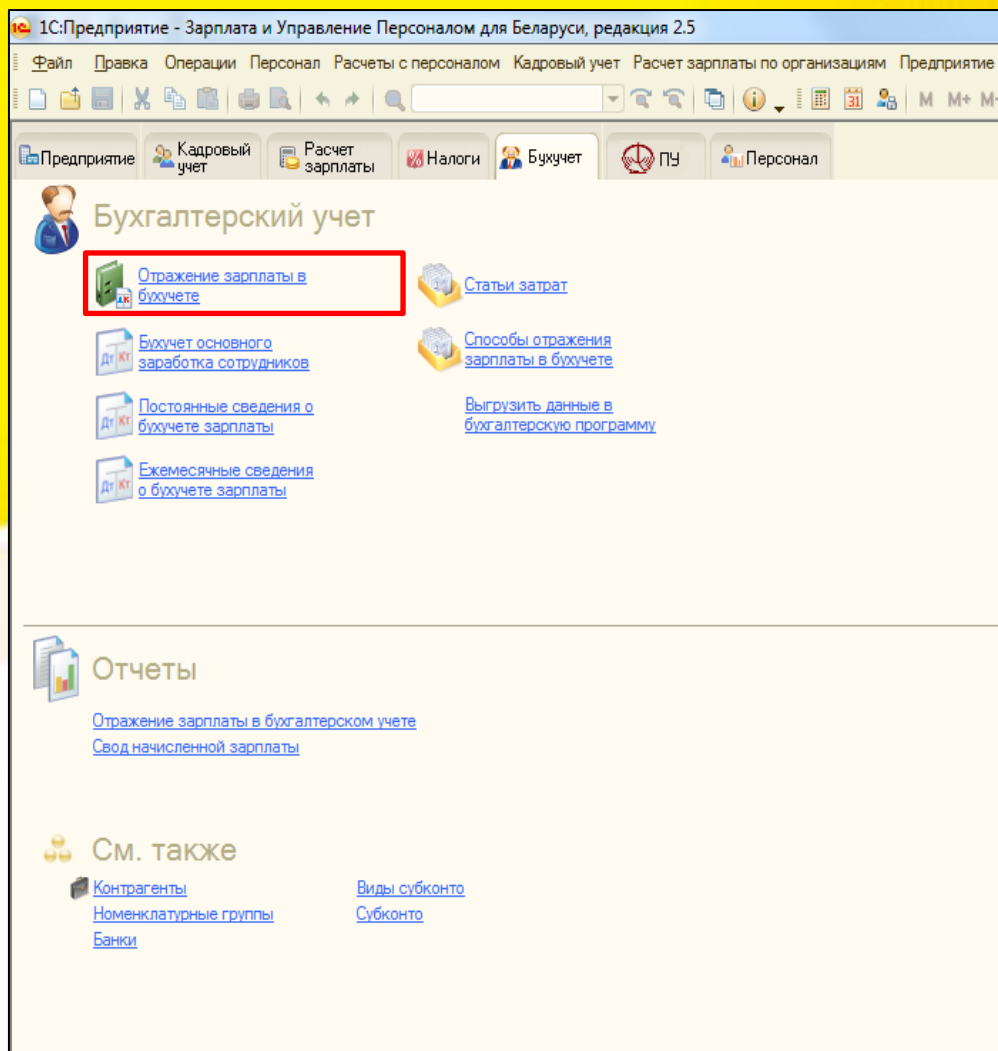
1С:Предприятие - Зарплата и Управление Персоналом для Беларуси, редакция 2.5

Файл Правка Операции Персонал Расчеты с персоналом Кадровый учет Расчет зарплаты по организациям Предприятие

М М+ М-

Предприятие | Кадровый учет | Расчет зарплаты | Налоги | Бухучет | ПУ | Персонал

Бухгалтерский учет

Отражение зарплаты в бухучете

Статьи затрат

Бухучет основного заработка сотрудников

Способы отражения зарплаты в бухучете

Постоянные сведения о бухучете зарплаты

Выгрузить данные в бухгалтерскую программу

Ежемесячные сведения о бухучете зарплаты

Отчеты

Отражение зарплаты в бухгалтерском учете
Свод начисленной зарплаты

См. также

Контрагенты
Номенклатурные группы
Банки

Виды субконто
Субконто